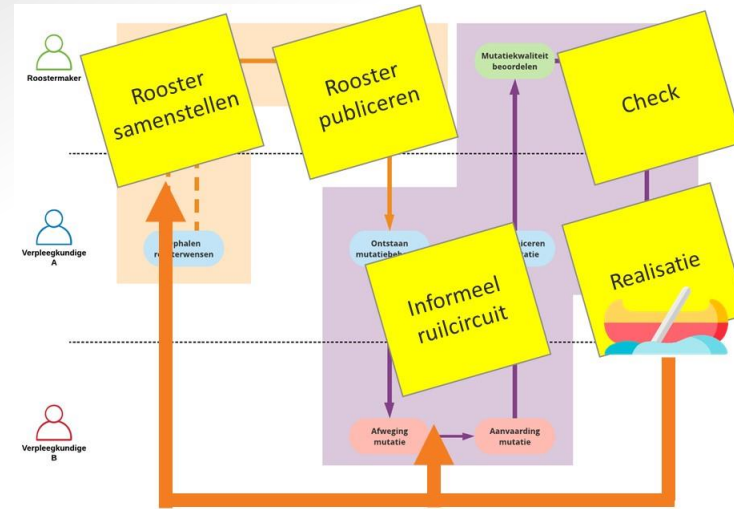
Roostermaker

Verpleegkundige A

Verpleegkundige B

Rooster samenstellen

Rooster publiceren

Mutatiekwaliteit beoordelen

Check

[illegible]phalen r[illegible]terwensen

Ontstaan mutatiebeh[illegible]

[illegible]iceren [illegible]tatie

Informeel ruilcircuit

Realisatie

Afweging mutatie

Aanvaarding mutatie